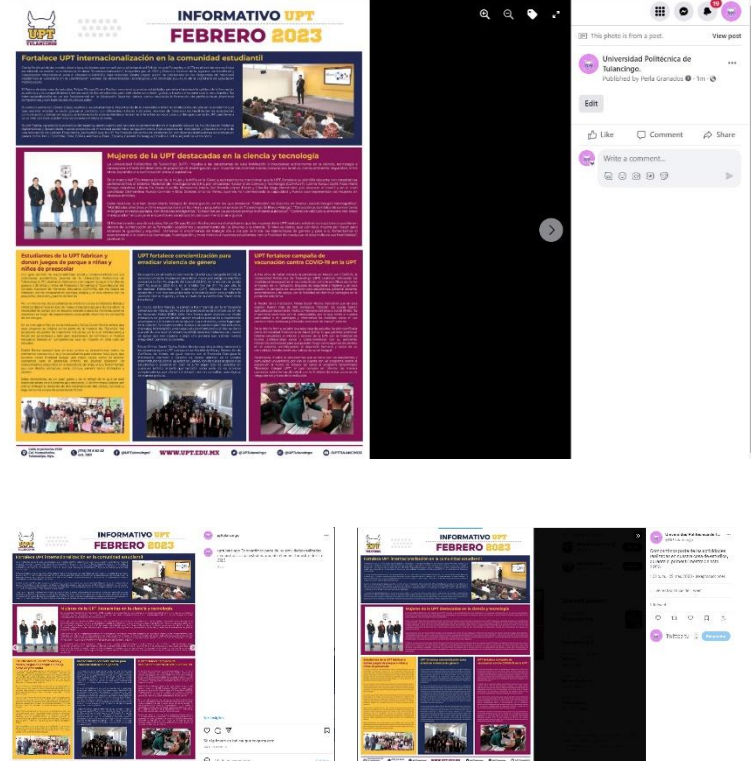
UPT TULANCINGO

INFORMATIVO UPT
FEBRERO 2023

Fortalece UPT internacionalización en la comunidad estudiantil

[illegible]

Mujeres de la UPT destacadas en la ciencia y tecnología

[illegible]

Estudiantes de la UPT fabrican y donan juegos de parque a niñas y niños de preescolar

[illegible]

UPT fortalece concientización para erradicar violencia de género

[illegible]

UPT fortalece campaña de vacunación contra COVID-19 en la UPT

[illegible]

WWW.UPT.EDU.MX

This photo is from a post.
View post

Universidad Politécnica de Tulancingo.
Published by Perla Granados · 1m ·

Edit

Like
Comment
Share

Write a comment...

19

INFORMATIVO UPT
FEBRERO 2023

Fortalece UPT internacionalización en la comunidad estudiantil

Mujeres de la UPT destacadas en la ciencia y tecnología

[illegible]

INFORMATIVO UPT
FEBRERO 2023

Fortalece UPT internacionalización en la comunidad estudiantil

Mujeres de la UPT destacadas en la ciencia y tecnología

Estudiantes de la UPT fabrican y donan juegos de parque a niñas y niños de preescolar

UPT fortalece concientización para erradicar violencia de género

UPT fortalece campaña de vacunación contra COVID-19 en la UPT

Universidad Politécnica de Tulancingo

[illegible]